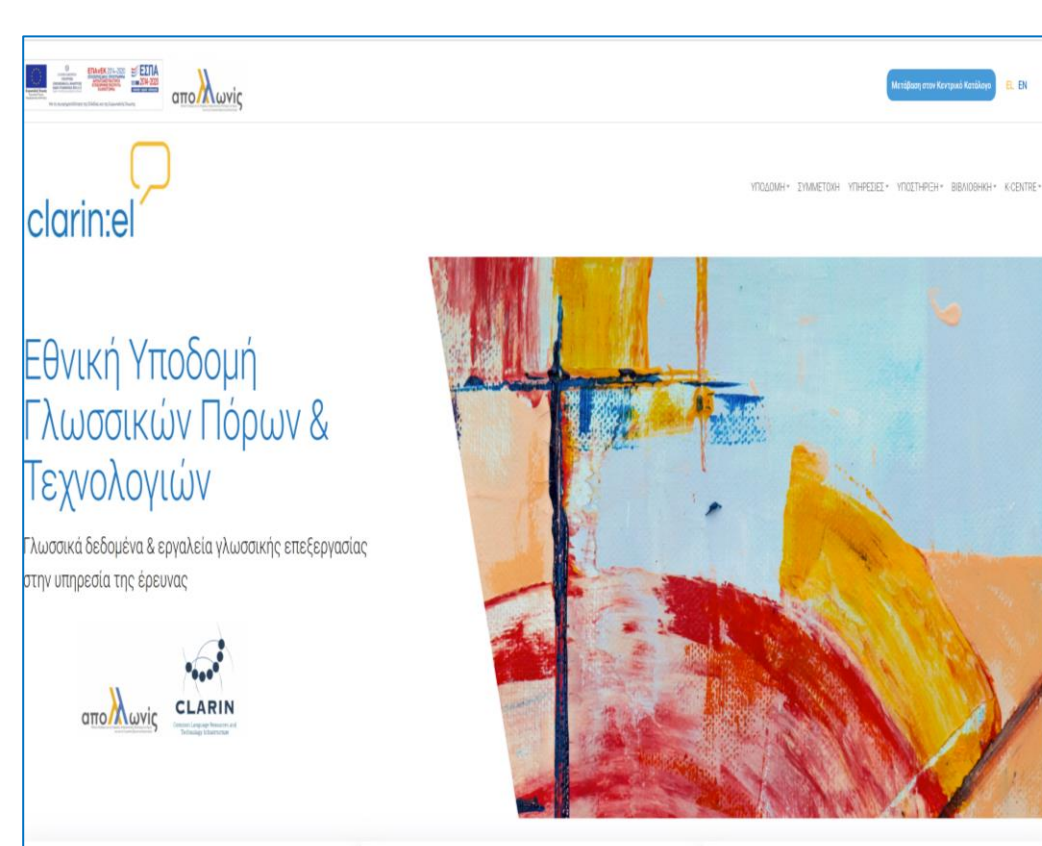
ΕΣΠΑ

αποΛλωνίς

Μετάβαση στον Κεντρικό Κατάλογο EL EN

clarin:el

ΥΠΟΔΟΜΗ ▾ ΣΥΜΜΕΤΟΧΗ ΥΠΗΡΕΣΙΕΣ ▾ ΥΠΟΣΤΗΡΙΞΗ ▾ ΒΙΒΛΙΟΘΗΚΗ ▾ K-CENTRE ▾

Εθνική Υποδομή Γλωσσικών Πόρων & Τεχνολογιών

Γλωσσικά δεδομένα & εργαλεία γλωσσικής επεξεργασίας στην υπηρεσία της έρευνας

αποΛλωνίς

CLARIN
Common Language Resources and Technology Infrastructure